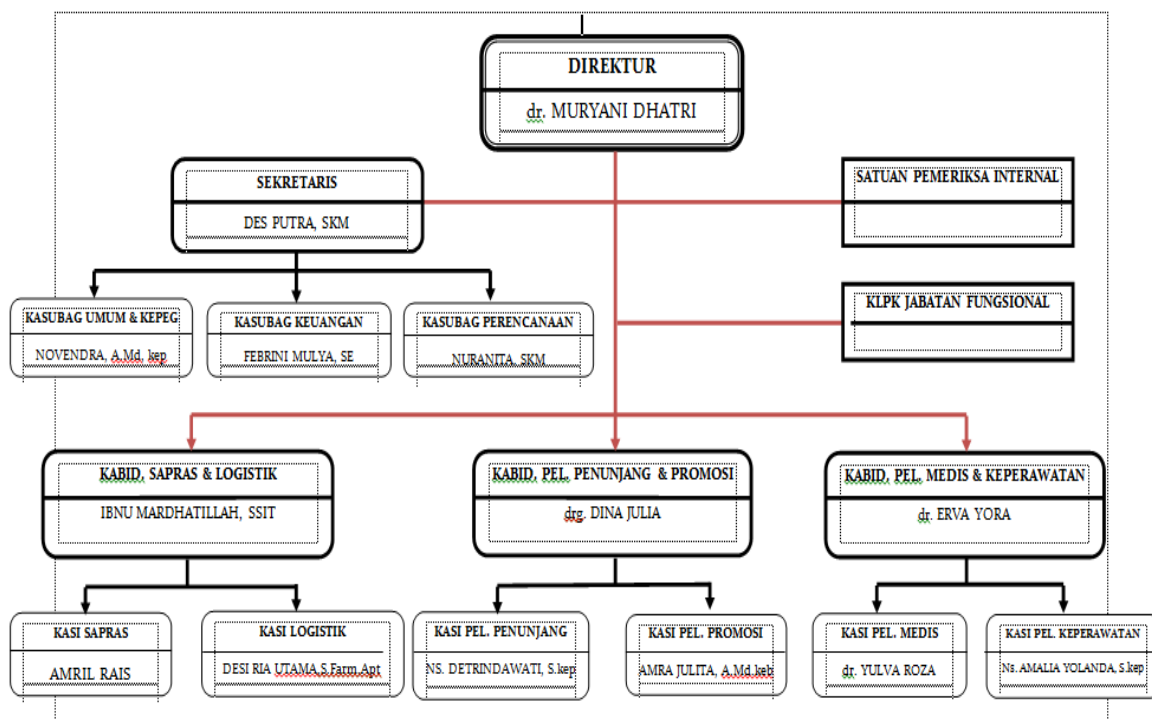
DIREKTUR

dr. MURYANI DHATRI

SEKRETARIS

DES PUTRA, SKM

SATUAN PEMERIKSA INTERNAL

KLPK JABATAN FUNGSIONAL

KASUBAG UMUM & KEPEG

NOVENDRA, A.Md. kep

KASUBAG KEUANGAN

FEBRINI MULYA, SE

KASUBAG PERENCANAAN

NURANITA, SKM

KABID. SAPRAS & LOGISTIK

IBNU MARDHATILLAH, SSIT

KABID. PEL. PENUNJANG & PROMOSI

drg. DINA JULIA

KABID. PEL. MEDIS & KEPERAWATAN

dr. ERVA YORA

KASI SAPRAS

AMRIL RAIS

KASI LOGISTIK

DESI RIA UTAMA,S.Farm.Apt

KASI PEL. PENUNJANG

NS. DETRINDAWATI, S.kep

KASI PEL. PROMOSI

AMRA JULITA, A.Md.keb

KASI PEL. MEDIS

dr. YULVA ROZA

KASI PEL. KEPERAWATAN

Ns. AMALIA YOLANDA, S.kep